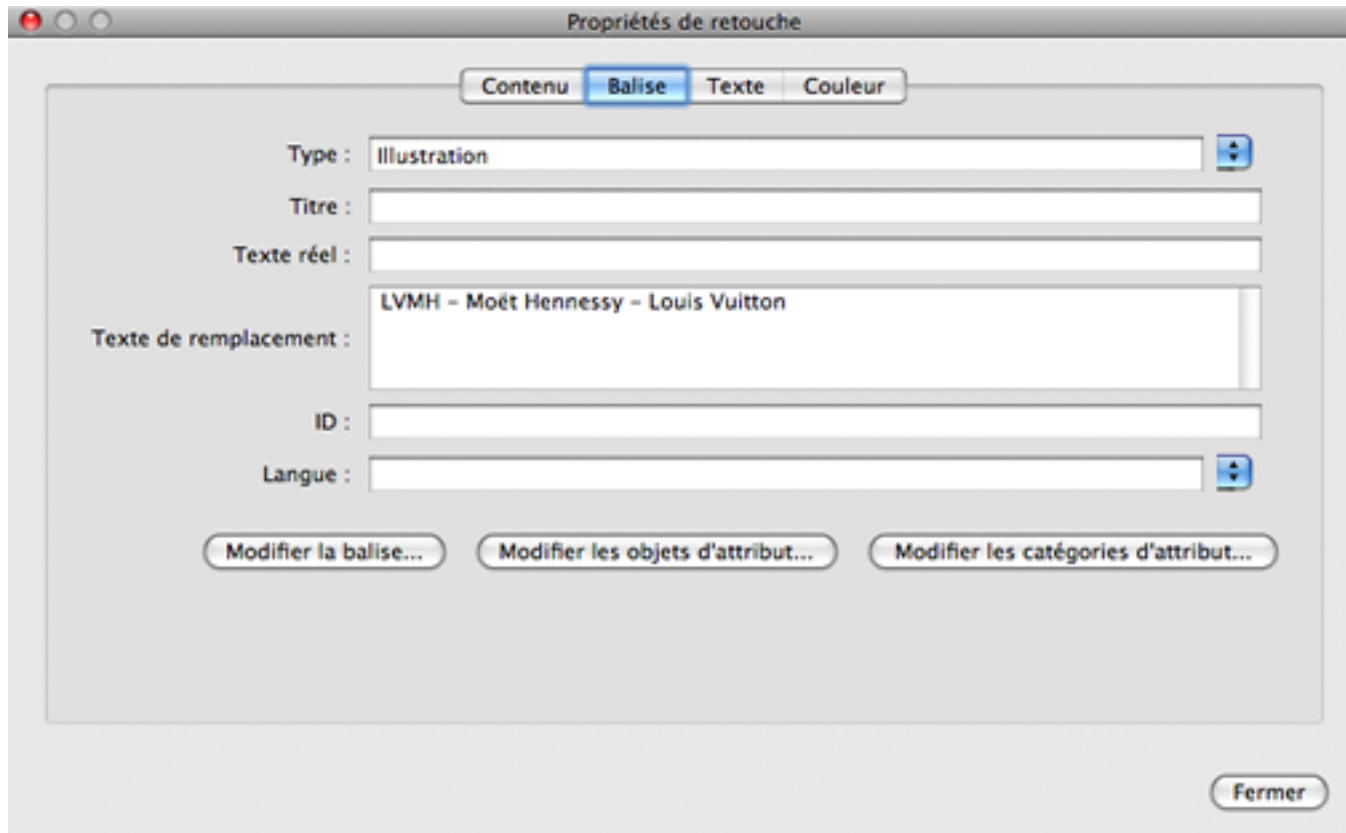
Propriétés de retouche

Contenu | Balise | Texte | Couleur

Type : Illustration

Titre :

Texte réel :

Texte de remplacement : LVMH – Moët Hennessy – Louis Vuitton

ID :

Langue :

Modifier la balise...

Modifier les objets d'attribut...

Modifier les catégories d'attribut...

Fermer